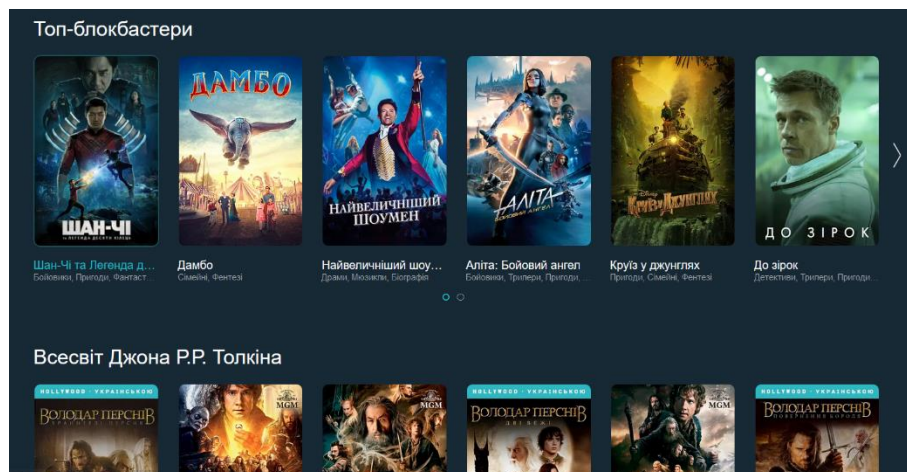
Топ-блокбастери

ШАН-ЧІ та легенда десяти кілець

ДАМБО

НАЙВЕЛИЧНІШИЙ ШОУМЕН

АЛІТА бойовий ангел

Круїз у Джунглях

ДО ЗІРОК

Шан-Чі та Легенда д...
Бойовики, Пригоди, Фантаст...

Дамбо
Сімейні, Фентезі

Найвеличніший шоу...
Драми, Мюзикли, Біографія

Аліта: Бойовий ангел
Бойовики, Трилери, Пригоди, ...

Круїз у джунглях
Пригоди, Сімейні, Фентезі

До зірок
Детективи, Трилери, Пригоди...

Всесвіт Джона Р.Р. Толкіна

HOLLYWOOD · УКРАЇНСЬКОЮ
ВОЛОДАР ПЕРСНІВ

MGM

MGM

HOLLYWOOD · УКРАЇНСЬКОЮ
ВОЛОДАР ПЕРСНІВ

MGM

HOLLYWOOD · УКРАЇНСЬКОЮ
ВОЛОДАР ПЕРСНІВ